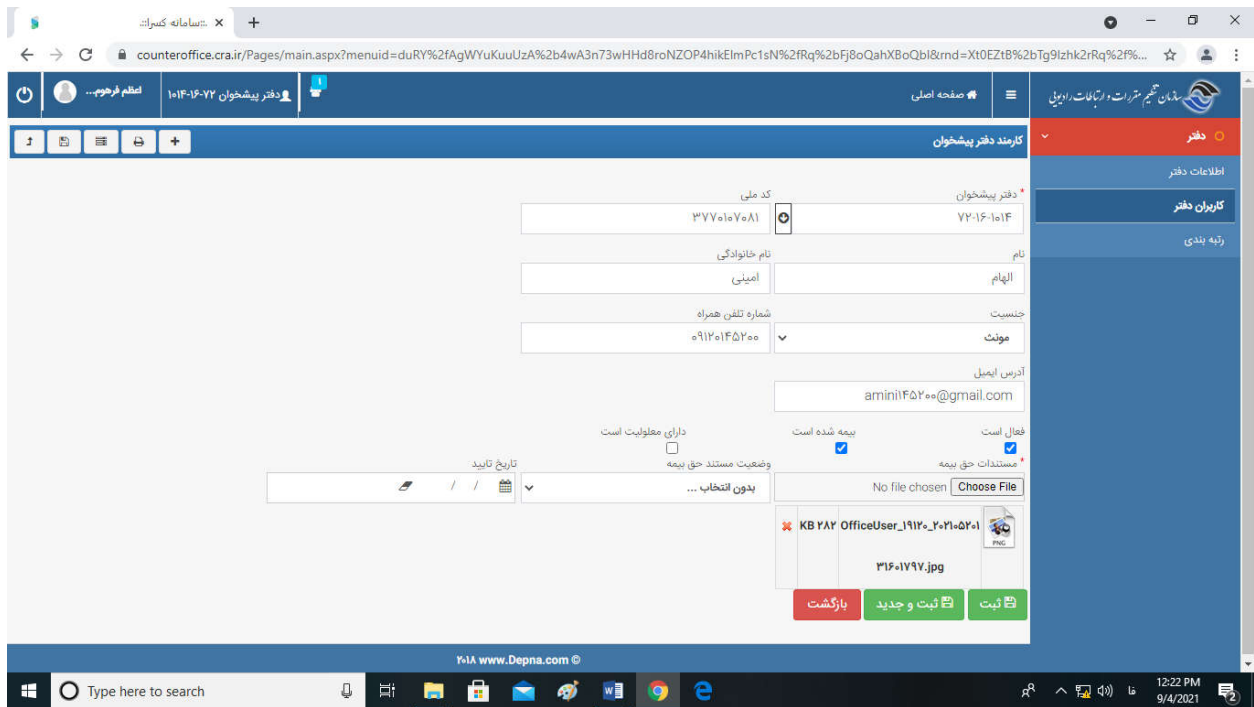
:.سامانه کسرا:. ×
+
counteroffice.cra.ir/Pages/main.aspx?menuid=duRY%2fAgWYuKuuUzA%2b4wA3n73wHHd8roNZOP4hikElmPc1sN%2fRq%2bFj8oQahXBoQbl&rnd=Xt0EZtB%2bTg9lzhk2rRq%2f%...
سازمان تنظیم مقررات و ارتباطات رادیویی
صفحه اصلی
دفتر پیشخوان ۷۲-۱۶-۱۰۱۴
اعظم فرهوم...
دفتر
اطلاعات دفتر
کاربران دفتر
رتبه بندی
کارمند دفتر پیشخوان
* دفتر پیشخوان
۷۲-۱۶-۱۰۱۴
کد ملی
۳۷۷۰۱۰۷۰۸۱
نام
الهام
نام خانوادگی
امینی
جنسیت
مونث
شماره تلفن همراه
۰۹۱۲۰۱۴۵۲۰۰
آدرس ایمیل
amini۱۴۵۲۰۰@gmail.com
فعال است
بیمه شده است
دارای معلولیت است
* مستندات حق بیمه
No file chosen
Choose File
وضعیت مستند حق بیمه
بدون انتخاب ...
تاریخ تایید
/ /
OfficeUser_۱۹۱۲۰_۲۰۲۱۰۵۲۰۱ ۲۸۲ KB
۳۱۶۰۱۷۹۷.jpg
PNG
ثبت
ثبت و جدید
بازگشت
۲۰۱۸ www.Depna.com ©
Type here to search
فا
12:22 PM
9/4/2021
2